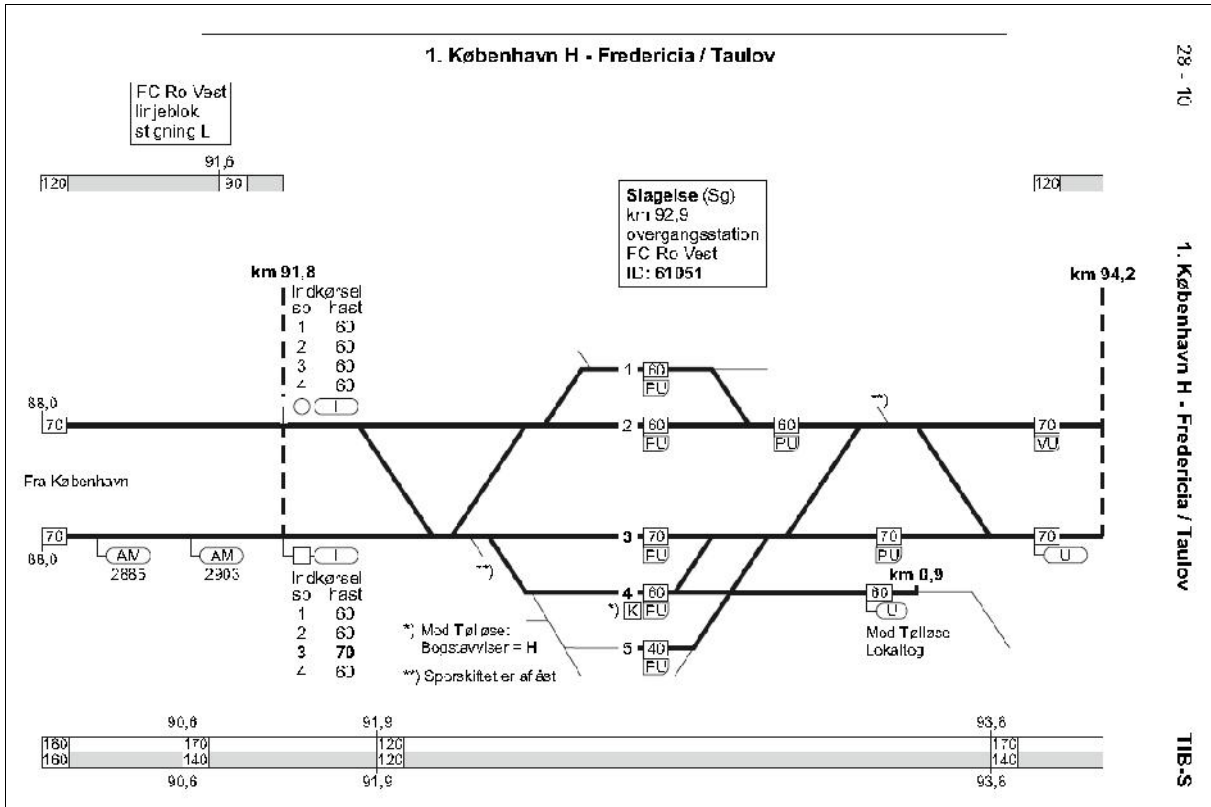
1. København H - Fredericia / Taulov

28 - 10

FC Ro Vest
linjeblok
styning L

91,6

120 | 90

120

Slagelse (Sg)
km 92,9
overgangsstation
FC Ro Vest
ID: 61051

1. København H - Fredericia / Taulov

km 91,8

km 94,2

Indkørsel
spor hast
1 60
2 60
3 60
4 60

88,0
70

1 60 FU
2 60 FU
60 PU
*)
70 VU

Fra København

70
86,0
AM 2885
AM 2903

Indkørsel
spor hast
1 60
2 60
3 70
4 60

3 70 FU
70 PU
70 U

**)

4 60 *) K FU
km 0,9
60 U

*) Mod Tølløse:
Bogstavviser = H

5 40 FU

Mod Tølløse
Lokaltog

**) Sporskiftet er afløst

90,6
91,9
93,6

160 | 170 | 120 | 170
160 | 140 | 120 | 140

90,6
91,9
93,6

TIB-S